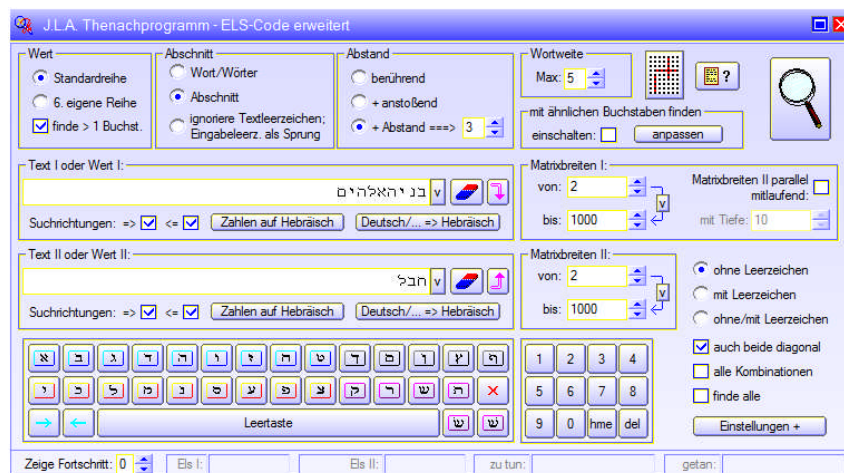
J.L.A. Thenachprogramm - ELS-Code erweitert

Wert
Standardreihe
6. eigene Reihe
finde > 1 Buchst.

Abschnitt
Wort/Wörter
Abschnitt
ignoriere Textleerzeichen; Eingabeleerz. als Sprung

Abstand
berührend
+ anstoßend
+ Abstand ===> 3

Wortweite
Max: 5

?

mit ähnlichen Buchstaben finden
einschalten:
anpassen

Text I oder Wert I:
בני האלהים
v
Suchrichtungen: => <=
Zahlen auf Hebräisch
Deutsch/... => Hebräisch

Matrixbreiten I:
von: 2
bis: 1000
v
Matrixbreiten II parallel mitlaufend:
mit Tiefe: 10

Text II oder Wert II:
הבל
v
Suchrichtungen: => <=
Zahlen auf Hebräisch
Deutsch/... => Hebräisch

Matrixbreiten II:
von: 2
bis: 1000
v

ohne Leerzeichen
mit Leerzeichen
ohne/mit Leerzeichen

א ב ג ד ה ו ז ח ט י כ ל מ נ ס ע פ צ ק ר ש ת
ך ם ן ף ץ
×
→ ←
Leertaste
שׁ שׂ

1 2 3 4
5 6 7 8
9 0 hme del

auch beide diagonal
alle Kombinationen
finde alle
Einstellungen +

Zeige Fortschritt: 0
Els I:
Els II:
zu tun:
getan: